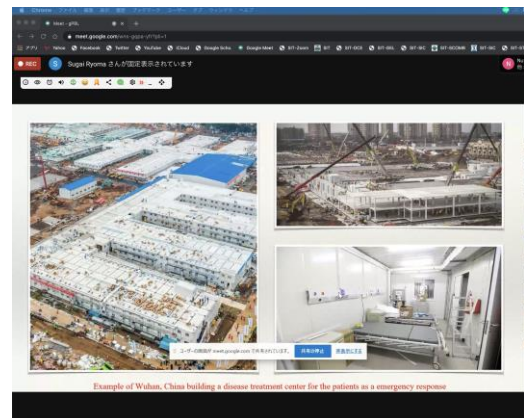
Chrome ファイル 編集 表示 履歴 ブックマーク ユーザー タブ ウィンドウ ヘルプ

Meet - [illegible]

meet.google.com/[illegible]

アプリ Yahoo Facebook Twitter YouTube Cloud Google Scho. Google Meet SIT-Zoom SIT SIT-SCO SIT-SEL SIT-SIC SIT-SCOMR SIT-SIC SIT-SIT

REC

S Sugai Ryoma さんが固定表示されています

ユーザーの画面が meet.google.com で共有されています。 共有を停止 非表示にする

Example of Wuhan, China building a disease treatment center for the patients as a emergency response